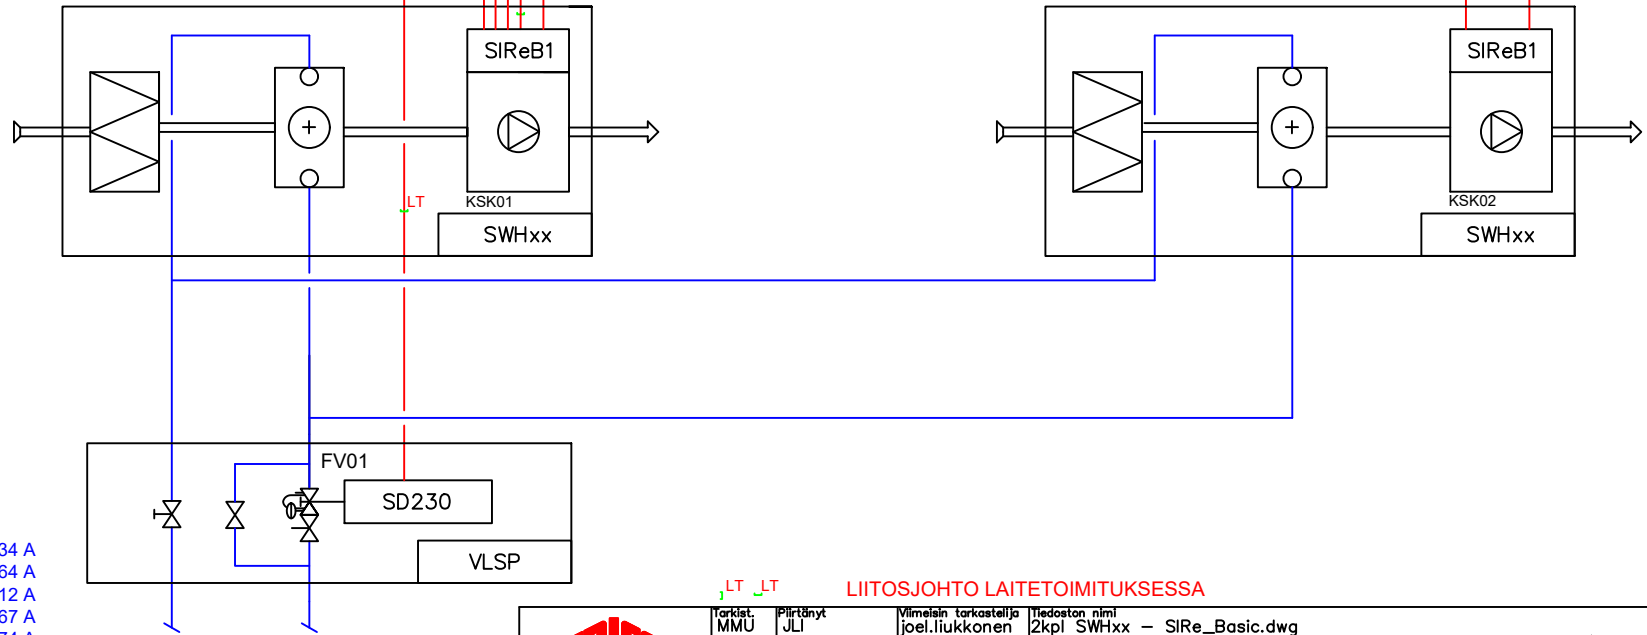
SIReB1

KSK01

SWHxx

LT

SIReB1

KSK02

SWHxx

FV01

SD230

VLSP

34 A
64 A
12 A
67 A

LT LT

LIITOSJOHTO LAITETOIMITUKSESSA

| Tarkist. | Piirtänyt | Viimeisin tarkastelija | Tiedoston nimi |
|---|---|---|---|
| MMU | JLI | joel.liukkonen | 2kpl SWHxx – SIRe_Basic.dwg |